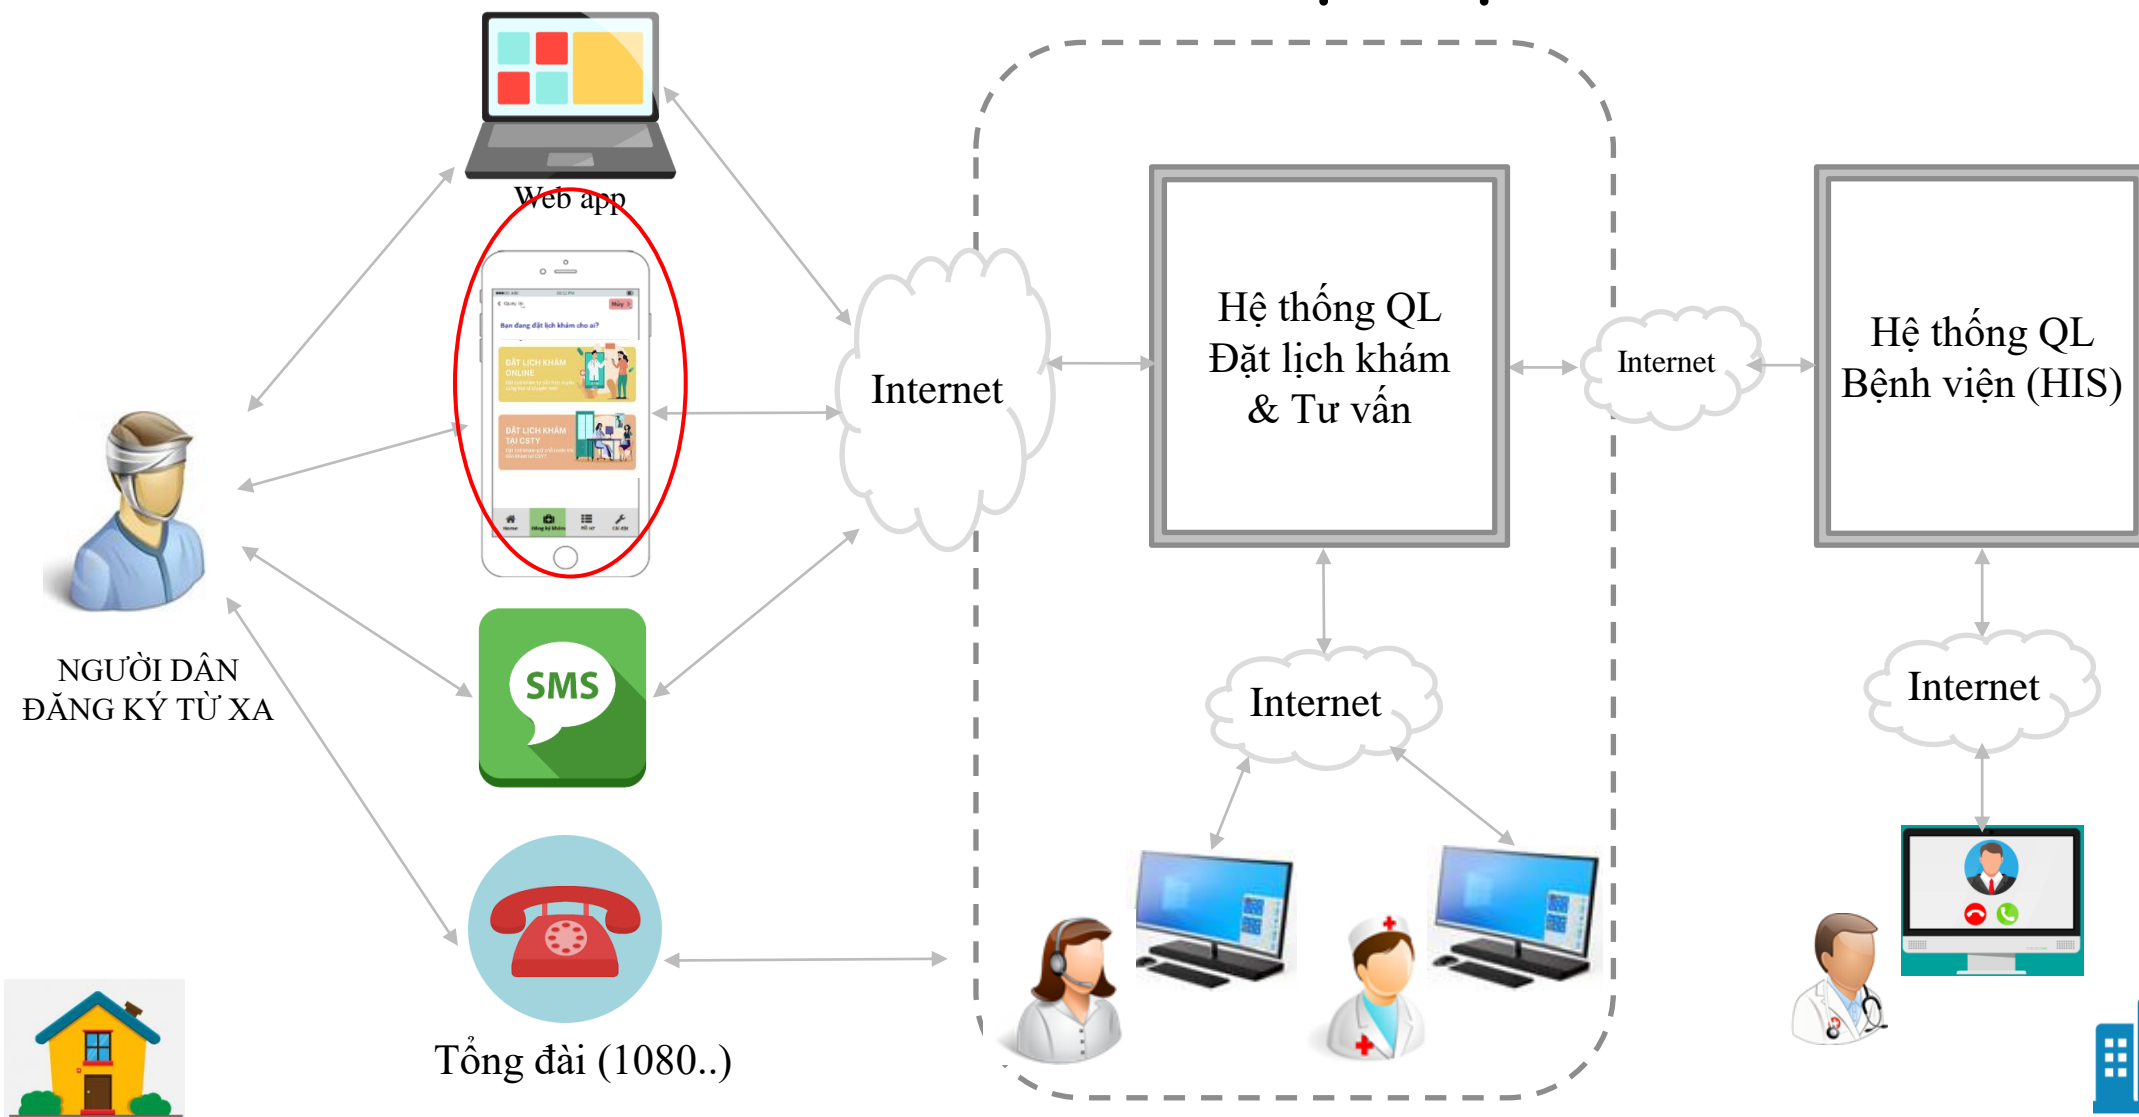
Web app

Bạn đang đặt lịch khám cho ai?

ĐẶT LỊCH KHÁM ONLINE

ĐẶT LỊCH KHÁM TẠI CSYT

SMS

NGƯỜI DÂN ĐĂNG KÝ TỪ XA

Tổng đài (1080..)

Internet

Hệ thống QL Đặt lịch khám & Tư vấn

Internet

Hệ thống QL Bệnh viện (HIS)

Internet

Internet